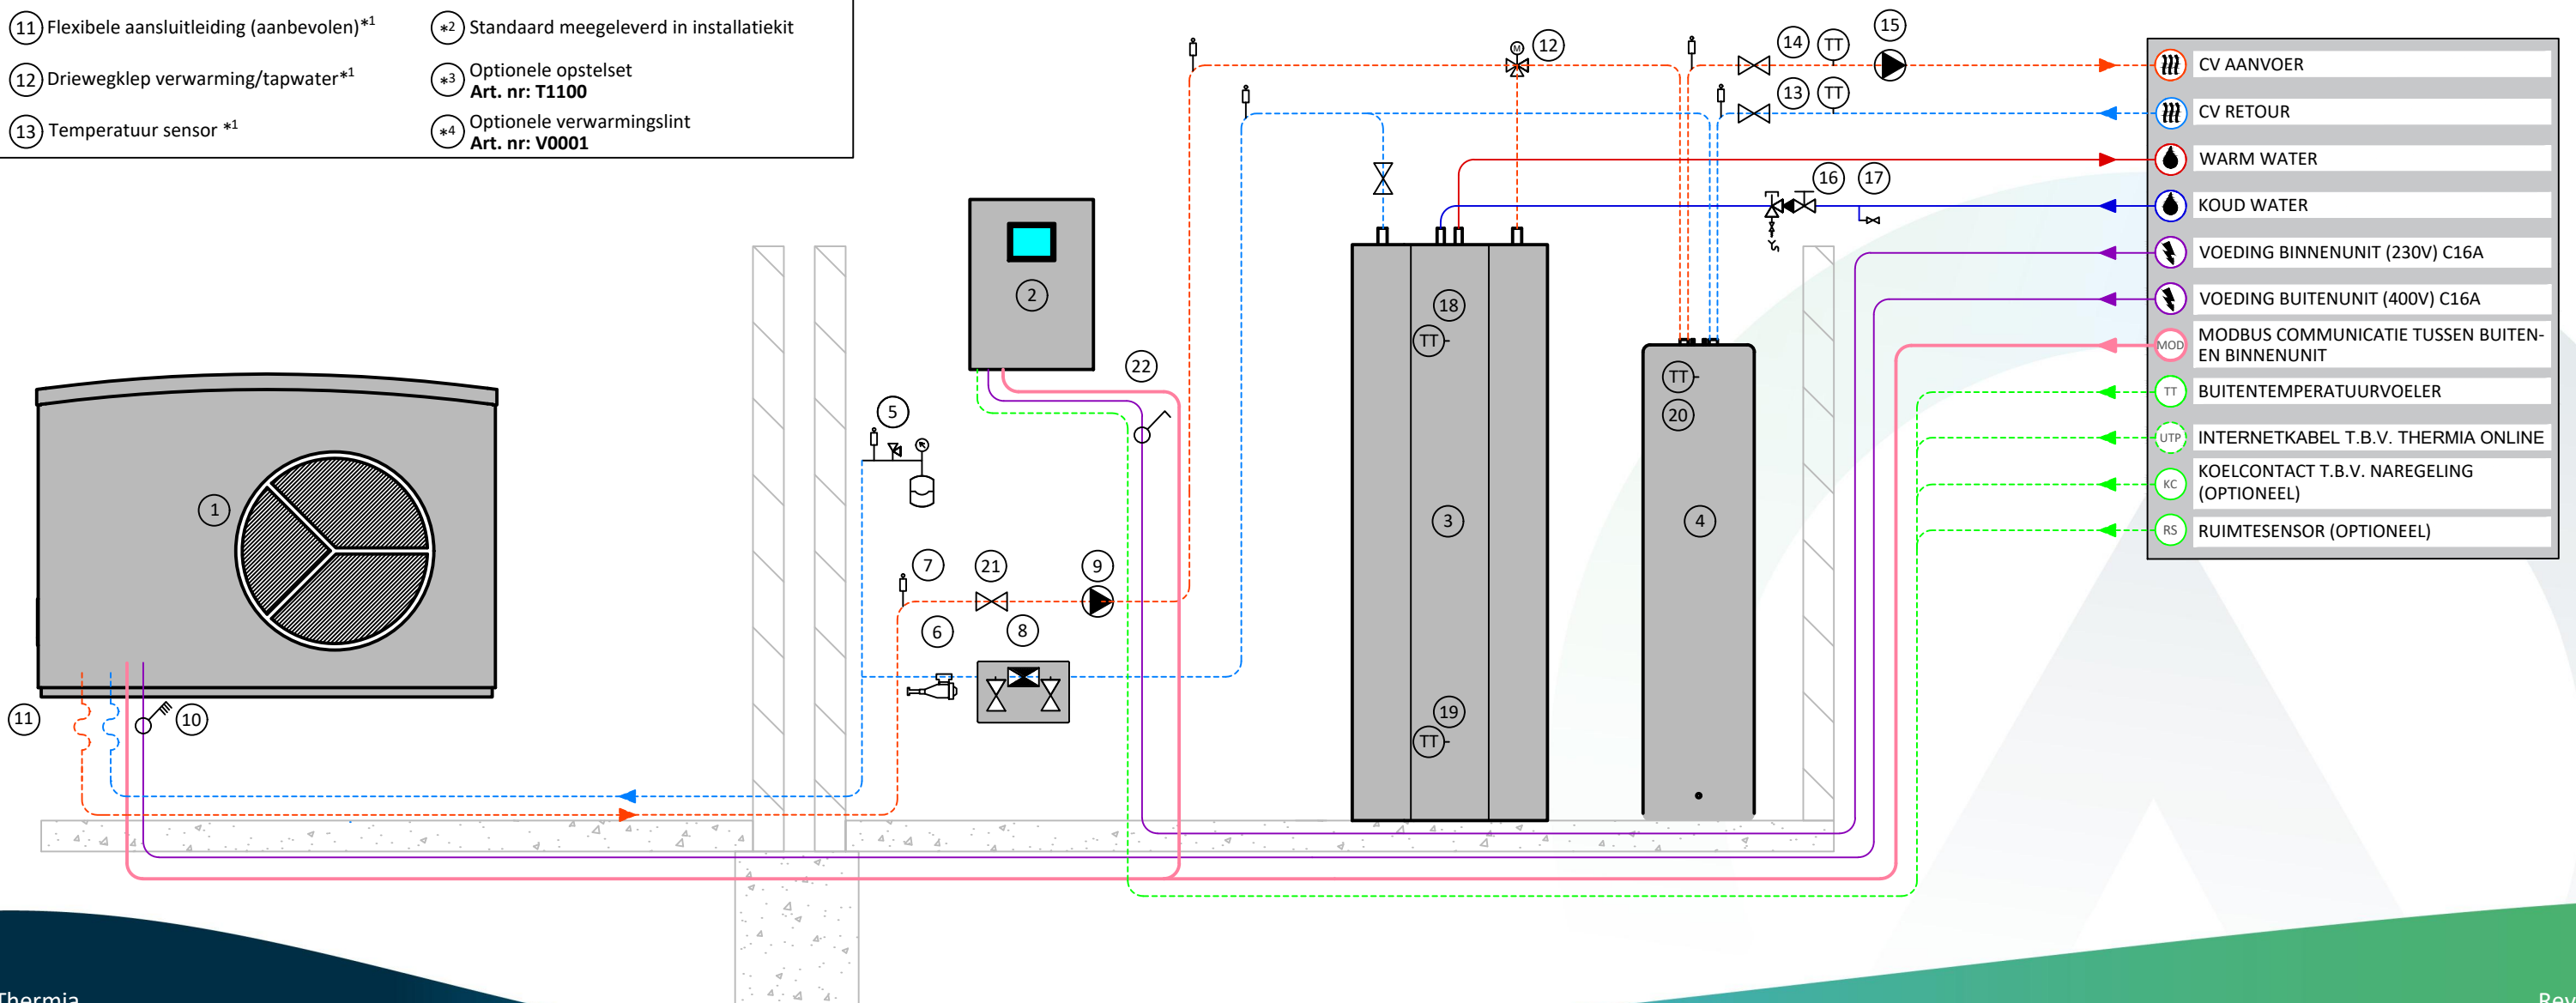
(11) Flexibele aansluitleiding (aanbevolen)$^{*1}$

(12) Driewegklep verwarming/tapwater$^{*1}$

(13) Temperatuur sensor $^{*1}$

$*2$ Standaard meegeleverd in installatiekit

$*3$ Optionele opstelset
Art. nr: T1100

$*4$ Optionele verwarmingslint
Art. nr: V0001

CV AANVOER
CV RETOUR
WARM WATER
KOUD WATER
VOEDING BINNENUNIT (230V) C16A
VOEDING BUITENUNIT (400V) C16A
MOD MODBUS COMMUNICATIE TUSSEN BUITEN- EN BINNENUNIT
TT BUITENTEMPERATUURVOELER
UTP INTERNETKABEL T.B.V. THERMIA ONLINE
KC KOELCONTACT T.B.V. NAREGELING (OPTIONEEL)
RS RUIMTESENSOR (OPTIONEEL)

1 2 3 4 5 6 7 8 9 10 11 12 13 14 15 16 17 18 19 20 21 22
M TT TT TT TT TT TT

Thermia
Rev